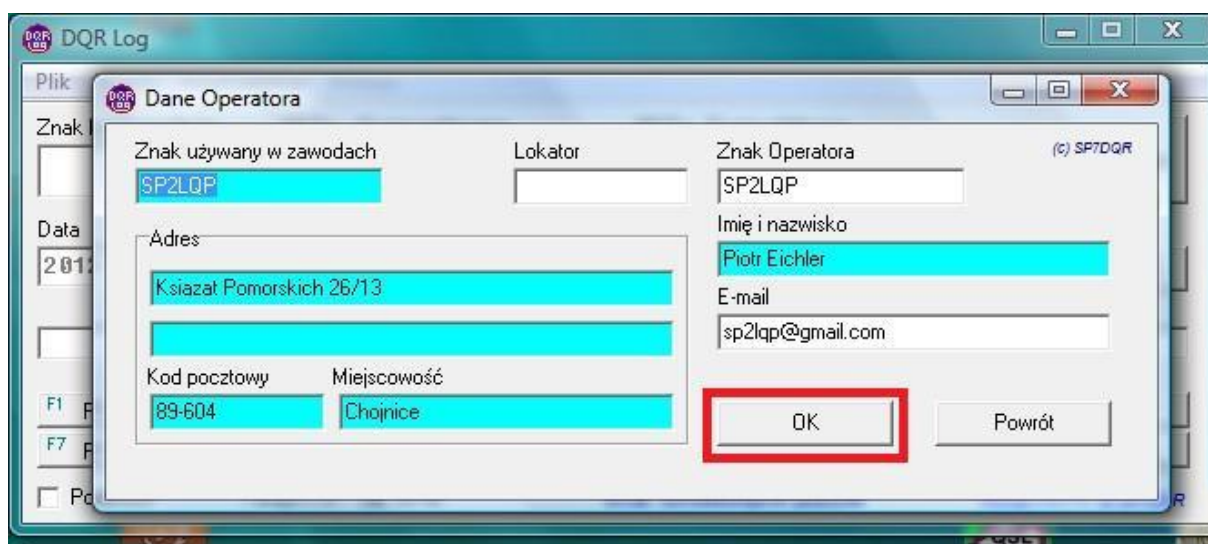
DQR Log

Plik

Znak

Data

201

F1

F7

Po

Dane Operatora

Znak używany w zawodach
SP2LQP

Lokator

Znak Operatora
SP2LQP

(c) SP7DQR

Imię i nazwisko
Piotr Eichler

Adres
Ksiazat Pomorskich 26/13

E-mail
sp2lqp@gmail.com

Kod pocztowy
89-604

Miejscowość
Chojnice

OK

Powrót